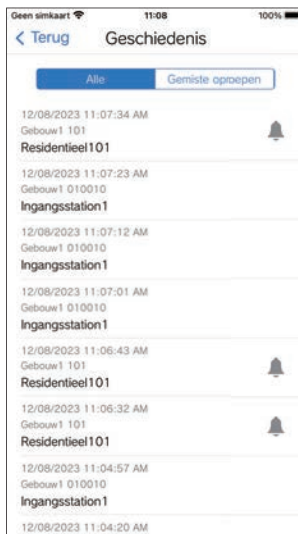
Geen simkaart 11:08 100%

< Terug Geschiedenis

Alle Gemiste oproepen

12/08/2023 11:07:34 AM
Gebouw1 101
Residentieel101

12/08/2023 11:07:23 AM
Gebouw1 010010
Ingangsstation1

12/08/2023 11:07:12 AM
Gebouw1 010010
Ingangsstation1

12/08/2023 11:07:01 AM
Gebouw1 010010
Ingangsstation1

12/08/2023 11:06:43 AM
Gebouw1 101
Residentieel101

12/08/2023 11:06:32 AM
Gebouw1 101
Residentieel101

12/08/2023 11:04:57 AM
Gebouw1 010010
Ingangsstation1

12/08/2023 11:04:20 AM